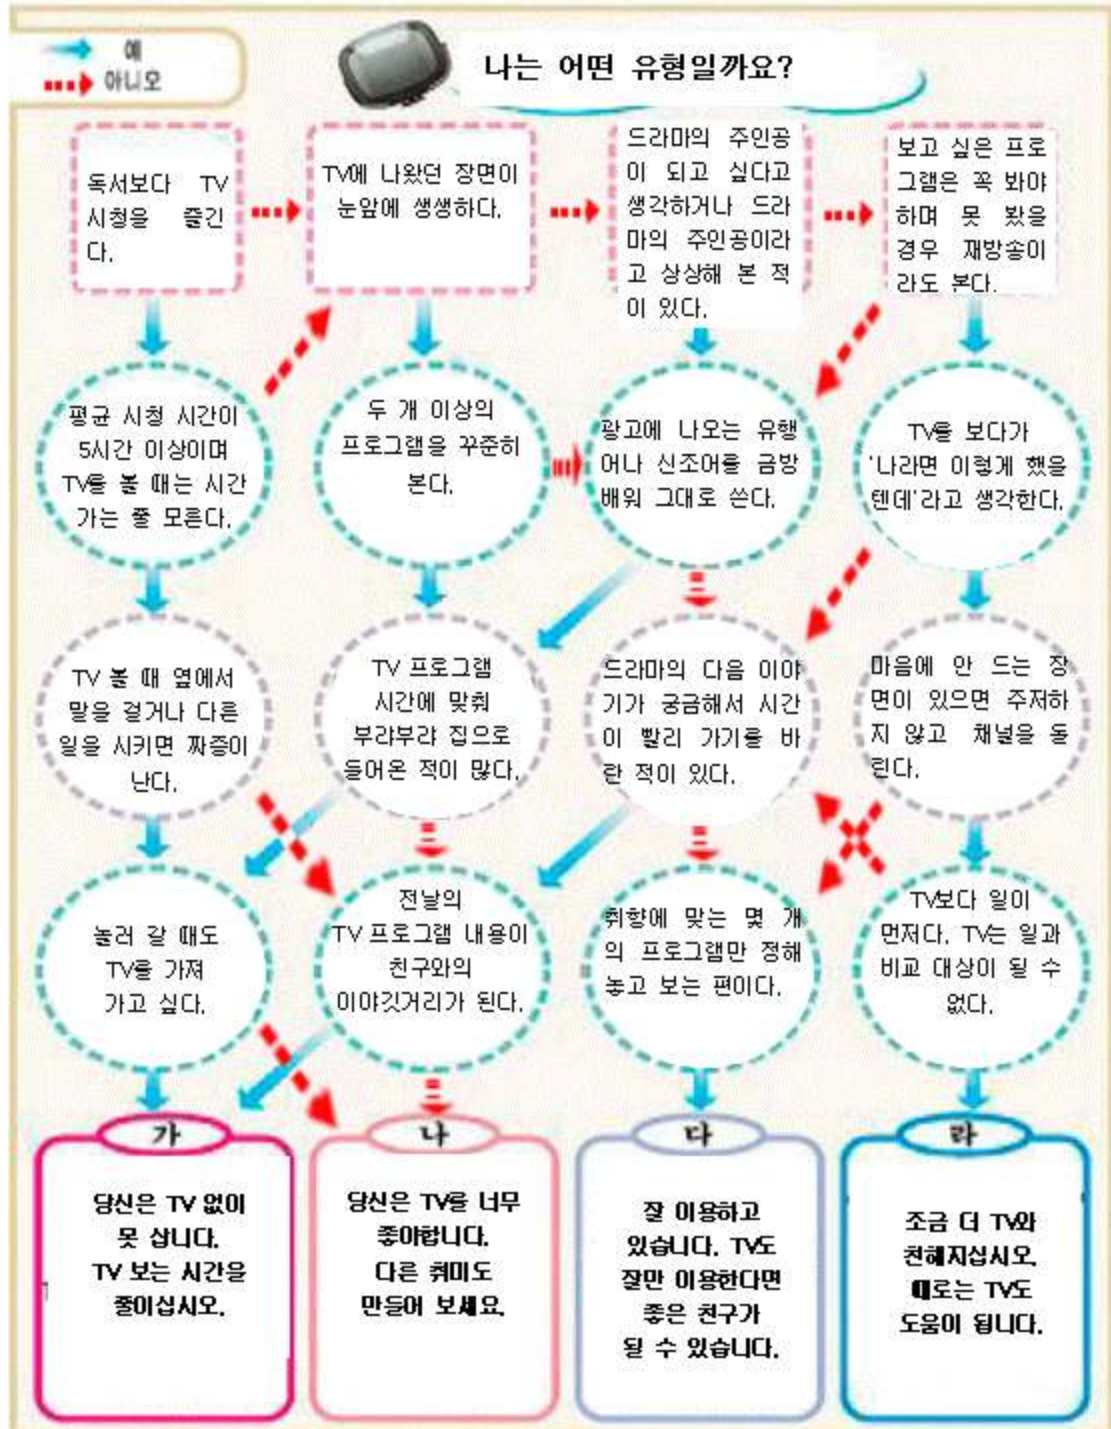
예
아니오

나는 어떤 유형일까요?

독서보다 TV 시청을 즐긴다.

TV에 나왔던 장면이 눈앞에 생생하다.

드라마의 주인공이 되고 싶다고 생각하거나 드라마의 주인공이라고 상상해 본 적이 있다.

보고 싶은 프로그램은 꼭 봐야 하며 못 봤을 경우 재방송이라도 본다.

평균 시청 시간이 5시간 이상이며 TV를 볼 때는 시간 가는 줄 모른다.

두 개 이상의 프로그램을 꾸준히 본다.

광고에 나오는 유행어나 신조어를 금방 배워 그대로 쓴다.

TV를 보다가 '나라면 이렇게 했을 텐데'라고 생각한다.

TV 볼 때 옆에서 말을 걸거나 다른 일을 시키면 짜증이 난다.

TV 프로그램 시간에 맞춰 부랴부랴 집으로 들어온 적이 많다.

드라마의 다음 이야기가 궁금해서 시간이 빨리 가기를 바란 적이 있다.

마음에 안 드는 장면이 있으면 주저하지 않고 채널을 돌린다.

놀러 갈 때도 TV를 가져 가고 싶다.

전날의 TV 프로그램 내용이 친구와의 이야깃거리가 된다.

취향에 맞는 몇 개의 프로그램만 정해 놓고 보는 편이다.

TV보다 일이 먼저다. TV는 일과 비교 대상이 될 수 없다.

가
당신은 TV 없이 못 삽니다. TV 보는 시간을 줄이십시오.

나
당신은 TV를 너무 좋아합니다. 다른 취미도 만들어 보세요.

다
잘 이용하고 있습니다. TV도 잘만 이용한다면 좋은 친구가 될 수 있습니다.

라
조금 더 TV와 친해지십시오. 때로는 TV도 도움이 됩니다.